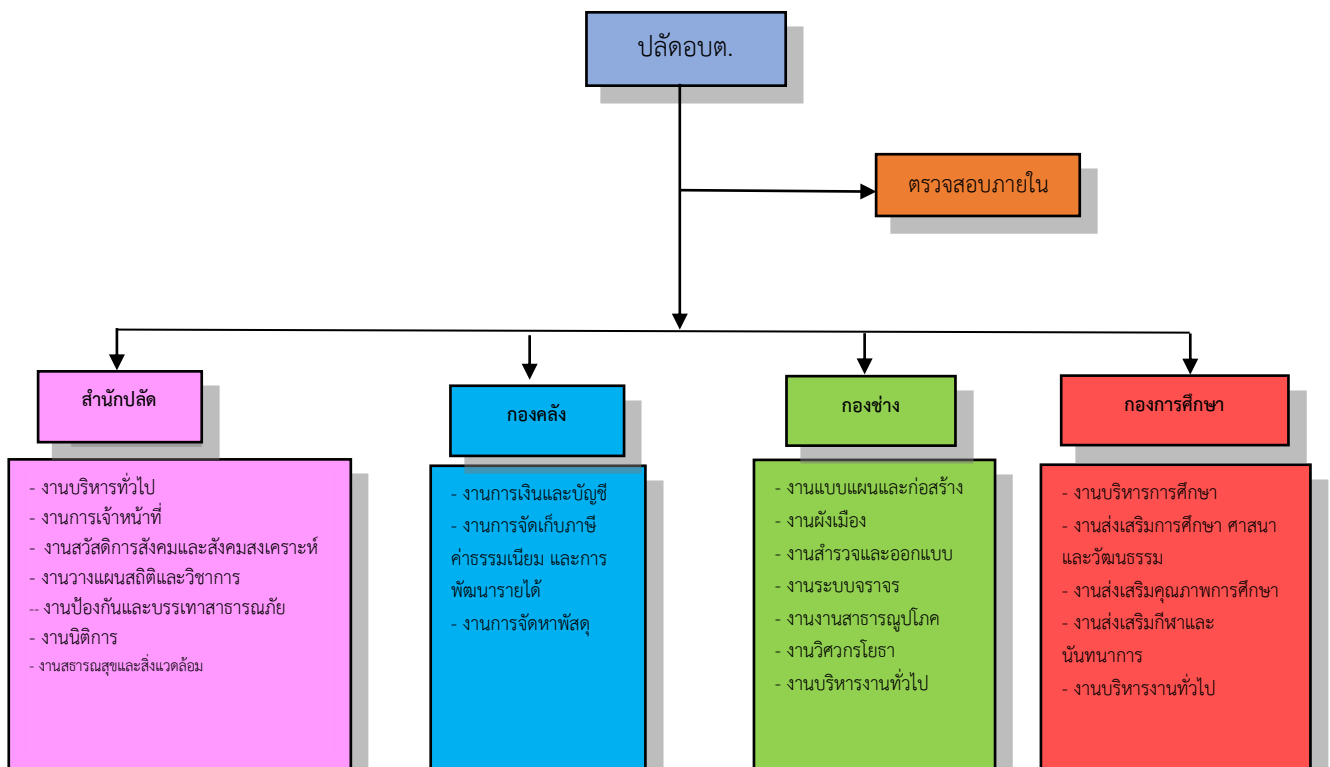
ปลัดอบต.

ตรวจสอบภายใน

สำนักปลัด

- งานบริหารทั่วไป
- งานการเจ้าหน้าที่
- งานสวัสดิการสังคมและสังคมสงเคราะห์
- งานวางแผนสถิติและวิชาการ
-- งานป้องกันและบรรเทาสาธารณภัย
- งานนิติการ
- งานสธารณสุขและสิ่งแวดล้อม

กองคลัง

- งานการเงินและบัญชี
- งานการจัดเก็บภาษี ค่าธรรมเนียม และการพัฒนารายได้
- งานการจัดหาพัสดุ

กองช่าง

- งานแบบแผนและก่อสร้าง
- งานผังเมือง
- งานสำรวจและออกแบบ
- งานระบบจราจร
- งานงานสาธารณูปโภค
- งานวิศวกรโยธา
- งานบริหารงานทั่วไป

กองการศึกษา

- งานบริหารการศึกษา
- งานส่งเสริมการศึกษา ศาสนาและวัฒนธรรม
- งานส่งเสริมคุณภาพการศึกษา
- งานส่งเสริมกีฬาและนันทนาการ
- งานบริหารงานทั่วไป